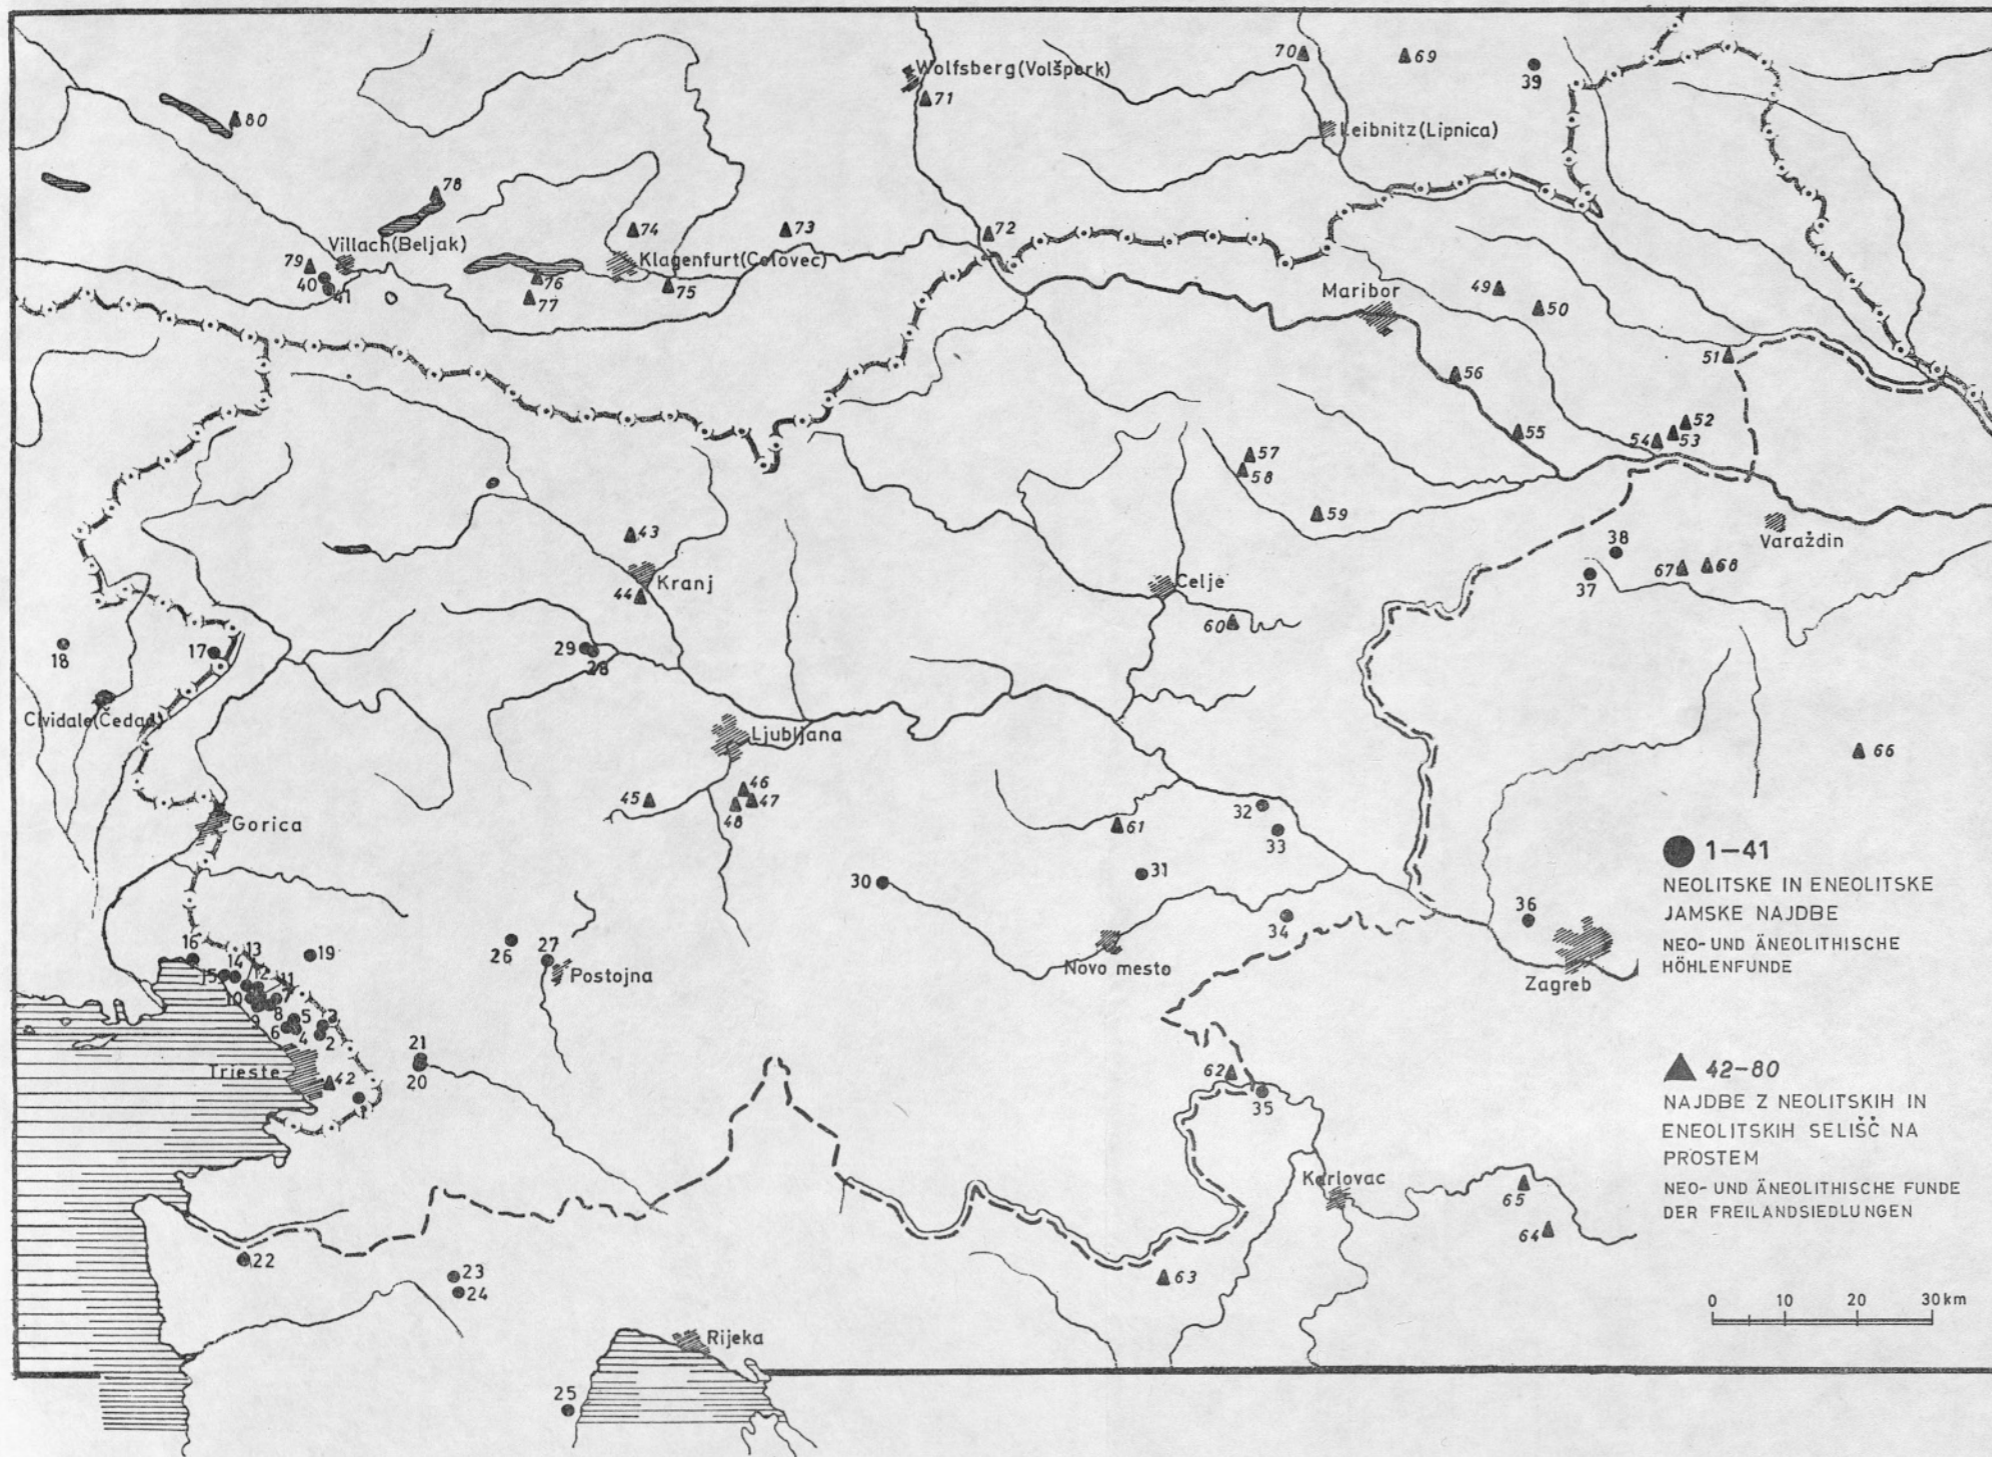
70 69 39
Wolfsberg (Volšperk)
71
Leibnitz (Lipnica)
80
78
74 73 72
Villach (Beljak)
79
40 41
76 77
Klagenfurt (Celovec)
75
Maribor
49 50
51
56
55
54 52 53
57 58
59
43
Kranj
44
Celje
60
38
37
67 68
Varaždin
18
17
Cividale (Čedad)
29 28
Ljubljana
46 47 48
45
66
Gorica
32 33
61
31
30
36
34
1–41
NEOLITSKE IN ENEOLITSKE JAMSKE NAJDBE
NEO- UND ÄNEOLITHISCHE HÖHLENFUNDE
16 13 19 14 15 12 11 10 7 8 9 5 6 4 3 2
26 27
Postojna
Novo mesto
Zagreb
Trieste 42
21 20
1
62 35
42–80
NAJDBE Z NEOLITSKIH IN ENEOLITSKIH SELIŠČ NA PROSTEM
NEO- UND ÄNEOLITHISCHE FUNDE DER FREILANDSIEDLUNGEN
Karlovac
65
64
22
23 24
63
0 10 20 30 km
Rijeka
25